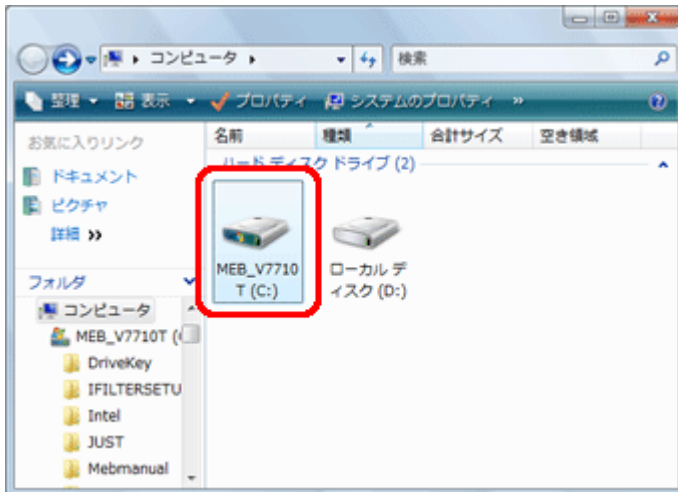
コンピュータ ▸
検索
整理 ▾ 表示 ▾ プロパティ システムのプロパティ »
お気に入りリンク
ドキュメント
ピクチャ
詳細 »
フォルダ
コンピュータ
MEB_V7710T (
DriveKey
IFILTERSETU
Intel
JUST
Mebmanual
名前
種類
合計サイズ
空き領域
ハードディスクドライブ (2)
MEB_V7710T (C:)
ローカル ディスク (D:)